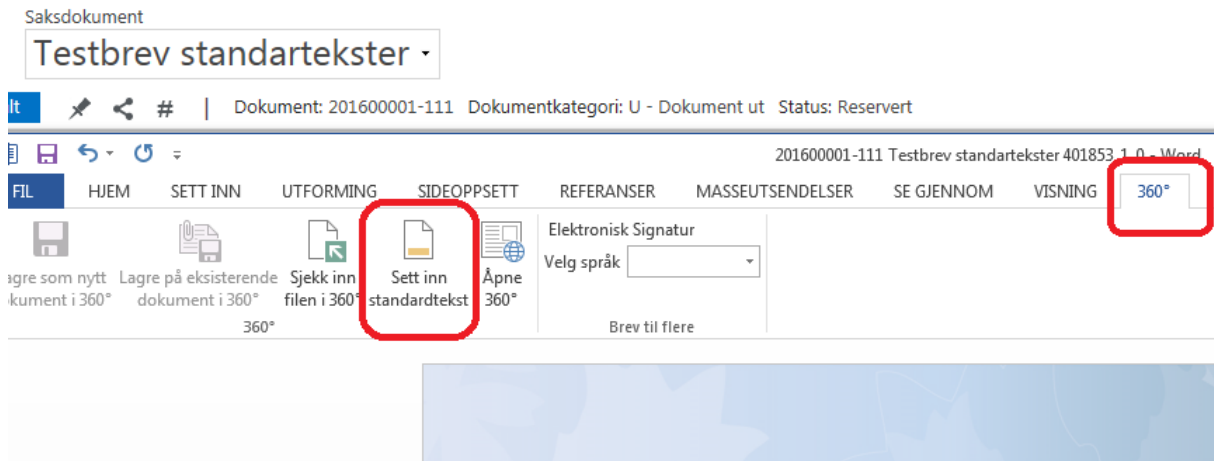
Saksdokument
Testbrev standartekster

lt | Dokument: 201600001-111 Dokumentkategori: U - Dokument ut Status: Reservert

201600001-111 Testbrev standartekster 401853_1_0 - Word

FIL HJEM SETT INN UTFORMING SIDEOPPSETT REFERANSER MASSEUTSENDELSER SE GJENNOM VISNING 360°

agre som nytt okument i 360°
Lagre på eksisterende dokument i 360°
Sjekk inn filen i 360°
Sett inn standardtekst
Åpne 360°
360°

Elektronisk Signatur
Velg språk
Brev til flere